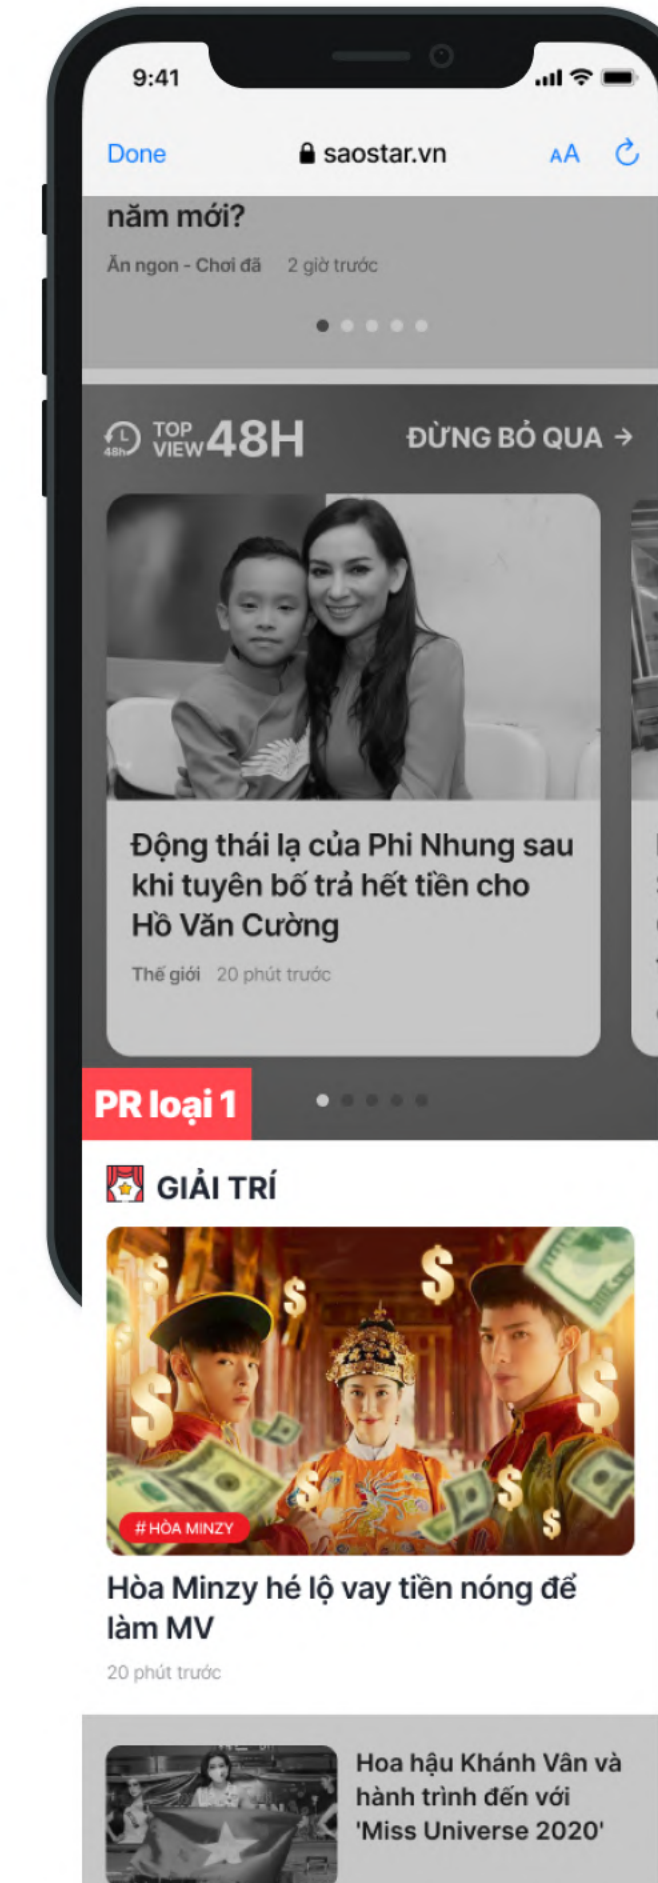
9:41

Done saostar.vn AA

năm mới?

Ăn ngon - Chơi đã 2 giờ trước

48h TOP VIEW 48H ĐỪNG BỎ QUA →

Động thái lạ của Phi Nhung sau khi tuyên bố trả hết tiền cho Hồ Văn Cường

Thế giới 20 phút trước

PR loại 1

GIẢI TRÍ

# HÒA MINZY

Hòa Minzy hé lộ vay tiền nóng để làm MV

20 phút trước

Hoa hậu Khánh Vân và hành trình đến với 'Miss Universe 2020'